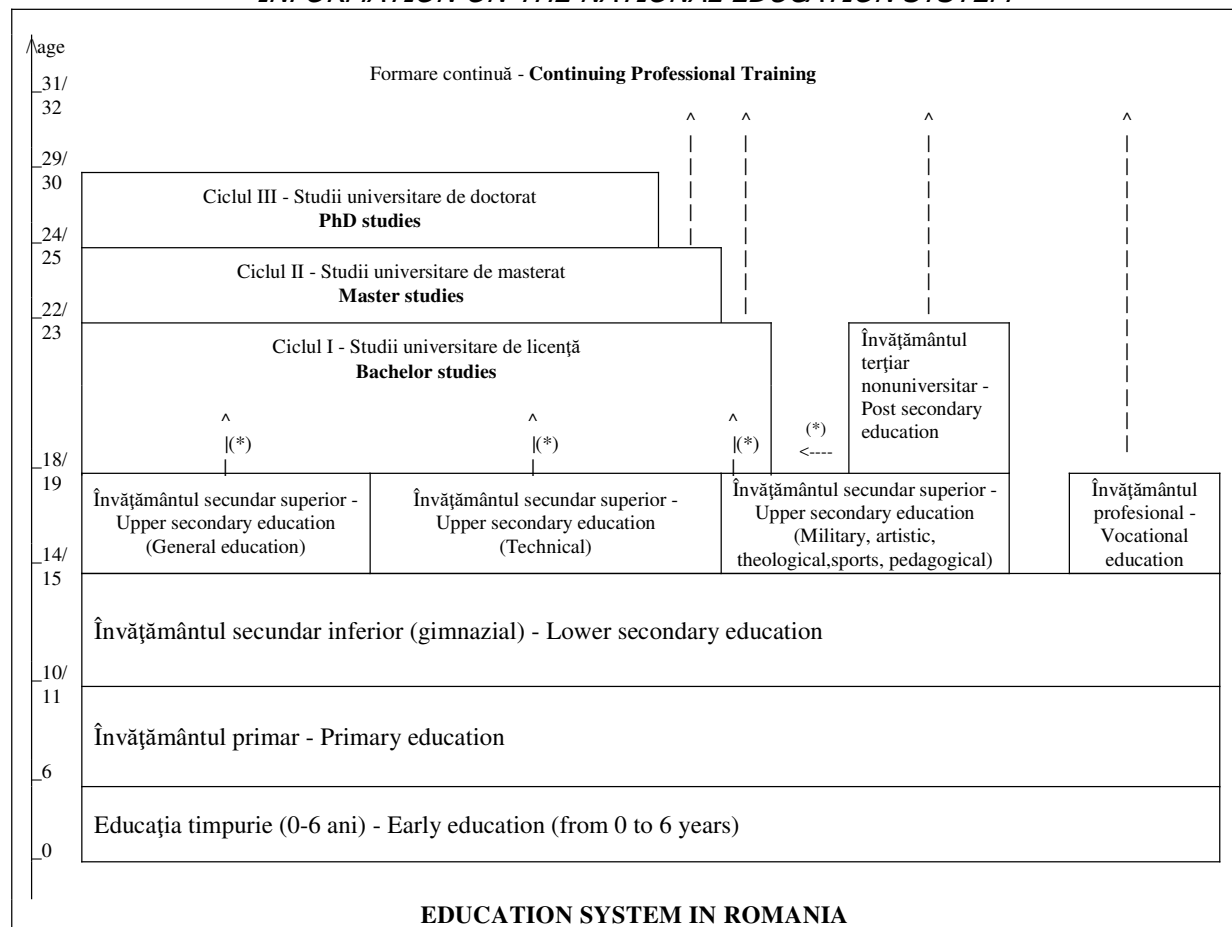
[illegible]

age

31/ 32

Formare continuă - **Continuing Professional Training**

29/ 30

Ciclul III - Studii universitare de doctorat
**PhD studies**

24/ 25

Ciclul II - Studii universitare de masterat
**Master studies**

22/ 23

Ciclul I - Studii universitare de licenţă
**Bachelor studies**

Învăţământul terţiar nonuniversitar - Post secondary education

(*) (*) (*) (*)

18/ 19

Învăţământul secundar superior - Upper secondary education (General education)

Învăţământul secundar superior - Upper secondary education (Technical)

Învăţământul secundar superior - Upper secondary education (Military, artistic, theological,sports, pedagogical)

Învăţământul profesional - Vocational education

14/ 15

Învăţământul secundar inferior (gimnazial) - Lower secondary education

10/ 11

Învăţământul primar - Primary education

6

Educaţia timpurie (0-6 ani) - Early education (from 0 to 6 years)

0

**EDUCATION SYSTEM IN ROMANIA**